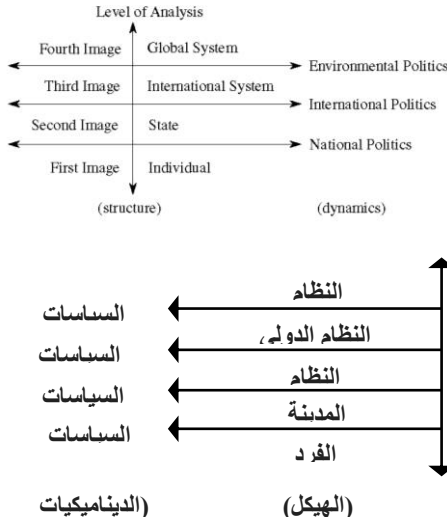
Level of Analysis

| Fourth Image | Global System | Environmental Politics |
|---|---|---|
| Third Image | International System | International Politics |
| Second Image | State | National Politics |
| First Image | Individual | |

(structure) (dynamics)

النظام
السياسات
النظام الدولي
السياسات
النظام
السياسات
المدينة
السياسات
الفرد

(الهيكل) (الديناميكيات)